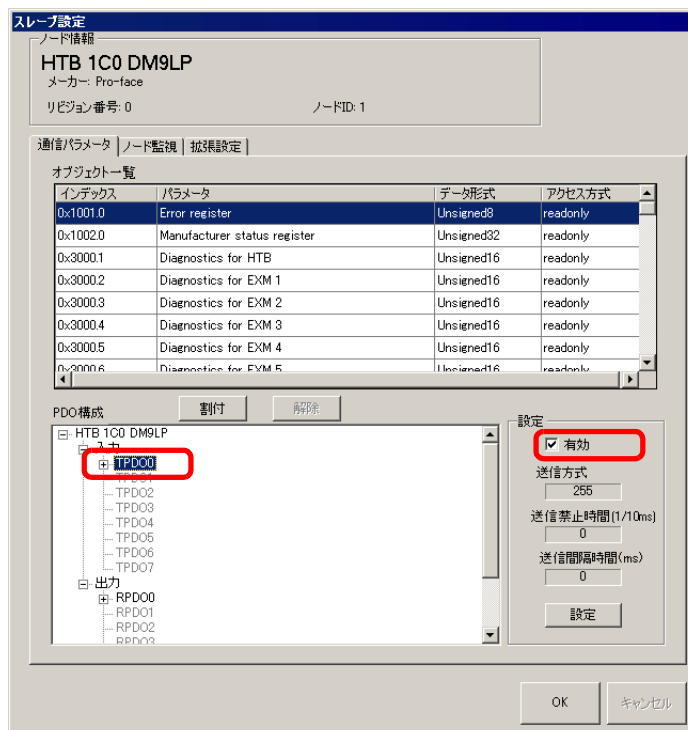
スレーブ設定

ノード情報

HTB 1C0 DM9LP

メーカー: Pro-face

リビジョン番号: 0

ノードID: 1

通信パラメータ | ノード監視 | 拡張設定

オブジェクト一覧

| インデックス | パラメータ | データ形式 | アクセス方式 |
|---|---|---|---|
| 0x1001.0 | Error register | Unsigned8 | readonly |
| 0x1002.0 | Manufacturer status register | Unsigned32 | readonly |
| 0x3000.1 | Diagnostics for HTB | Unsigned16 | readonly |
| 0x3000.2 | Diagnostics for EXM 1 | Unsigned16 | readonly |
| 0x3000.3 | Diagnostics for EXM 2 | Unsigned16 | readonly |
| 0x3000.4 | Diagnostics for EXM 3 | Unsigned16 | readonly |
| 0x3000.5 | Diagnostics for EXM 4 | Unsigned16 | readonly |
| 0x3000.6 | Diagnostics for EXM 5 | Unsigned16 | readonly |

PDO構成

割付

解除

HTB 1C0 DM9LP
入力
TPDO0
TPDO1
TPDO2
TPDO3
TPDO4
TPDO5
TPDO6
TPDO7
出力
RPDO0
RPDO1
RPDO2
RPDO3

設定

有効

送信方式

255

送信禁止時間(1/10ms)

0

送信間隔時間(ms)

0

設定

OK

キャンセル